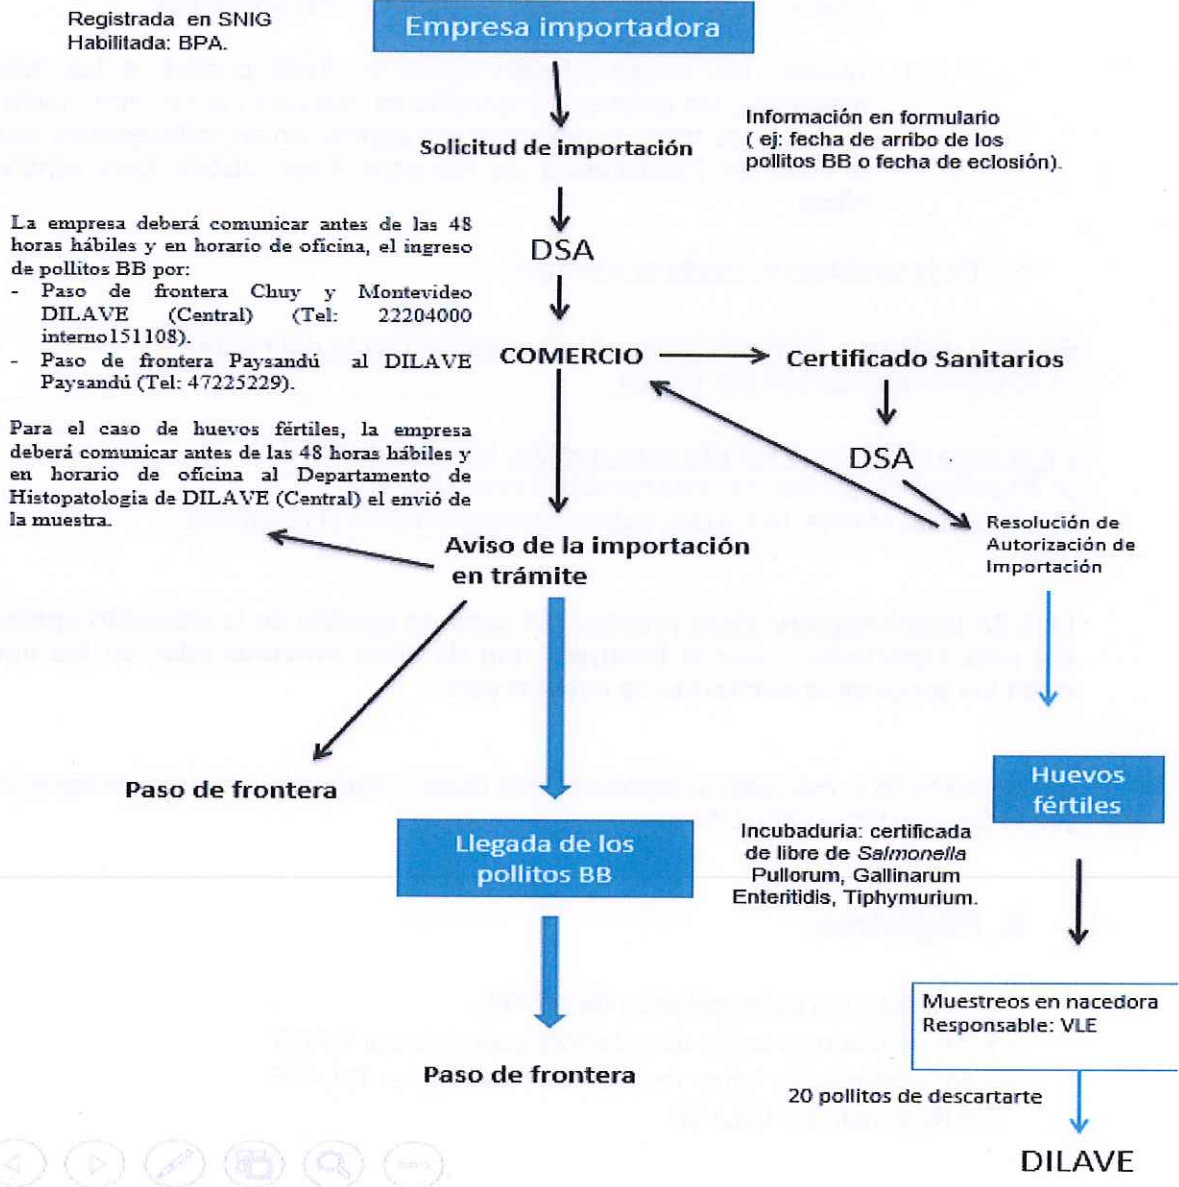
Registrada en SNIG
Habilitada: BPA.

Empresa importadora

Solicitud de importación

Información en formulario ( ej: fecha de arribo de los pollitos BB o fecha de eclosión).

La empresa deberá comunicar antes de las 48 horas hábiles y en horario de oficina, el ingreso de pollitos BB por:
- Paso de frontera Chuy y Montevideo DILAVE (Central) (Tel: 22204000 interno151108).
- Paso de frontera Paysandú al DILAVE Paysandú (Tel: 47225229).

DSA

COMERCIO

Certificado Sanitarios

DSA

Para el caso de huevos fértiles, la empresa deberá comunicar antes de las 48 horas hábiles y en horario de oficina al Departamento de Histopatologia de DILAVE (Central) el envió de la muestra.

Resolución de Autorización de Importación

Aviso de la importación en trámite

Paso de frontera

Huevos fértiles

Llegada de los pollitos BB

Incubaduria: certificada de libre de Salmonella Pullorum, Gallinarum Enteritidis, Tiphymurium.

Muestreos en nacedora
Responsable: VLE

Paso de frontera

20 pollitos de descartarte

DILAVE